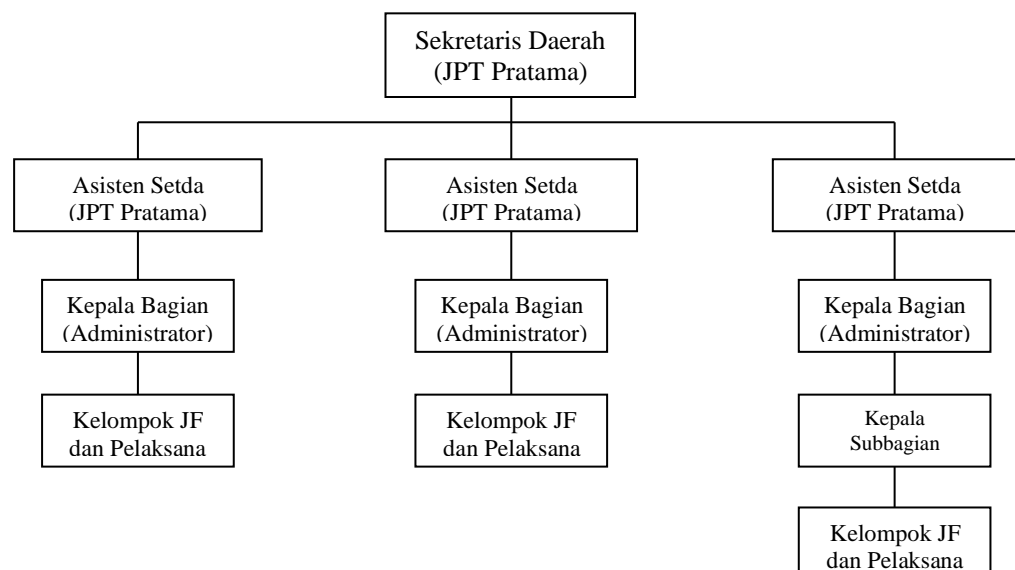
Sekretaris Daerah
(JPT Pratama)

Asisten Setda
(JPT Pratama)

Asisten Setda
(JPT Pratama)

Asisten Setda
(JPT Pratama)

Kepala Bagian
(Administrator)

Kepala Bagian
(Administrator)

Kepala Bagian
(Administrator)

Kelompok JF
dan Pelaksana

Kelompok JF
dan Pelaksana

Kepala
Subbagian

Kelompok JF
dan Pelaksana